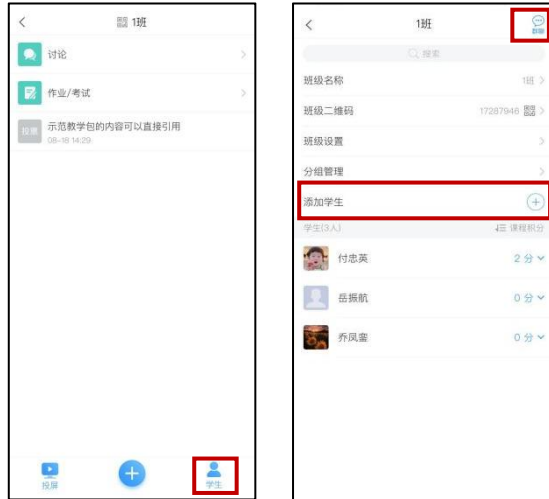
<

1班

讨论

作业/考试

投屏

示范教学包的内容可以直接引用

08-18 14:29

投屏

学生

<

1班

群聊

搜索

班级名称

1班

班级二维码

17287946

班级设置

分组管理

添加学生

学生(3人)

课程积分

付忠英

2分

岳振航

0分

乔凤霎

0分